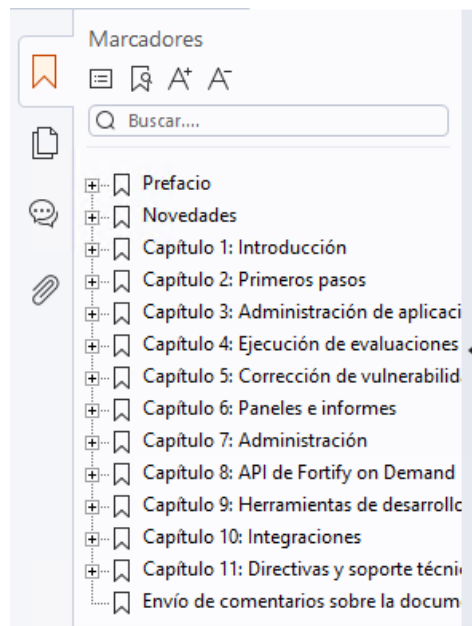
Marcadores

Buscar....

Prefacio
Novedades
Capítulo 1: Introducción
Capítulo 2: Primeros pasos
Capítulo 3: Administración de aplicaci
Capítulo 4: Ejecución de evaluaciones
Capítulo 5: Corrección de vulnerabilid
Capítulo 6: Paneles e informes
Capítulo 7: Administración
Capítulo 8: API de Fortify on Demand
Capítulo 9: Herramientas de desarrollc
Capítulo 10: Integraciones
Capítulo 11: Directivas y soporte técni
Envío de comentarios sobre la docum